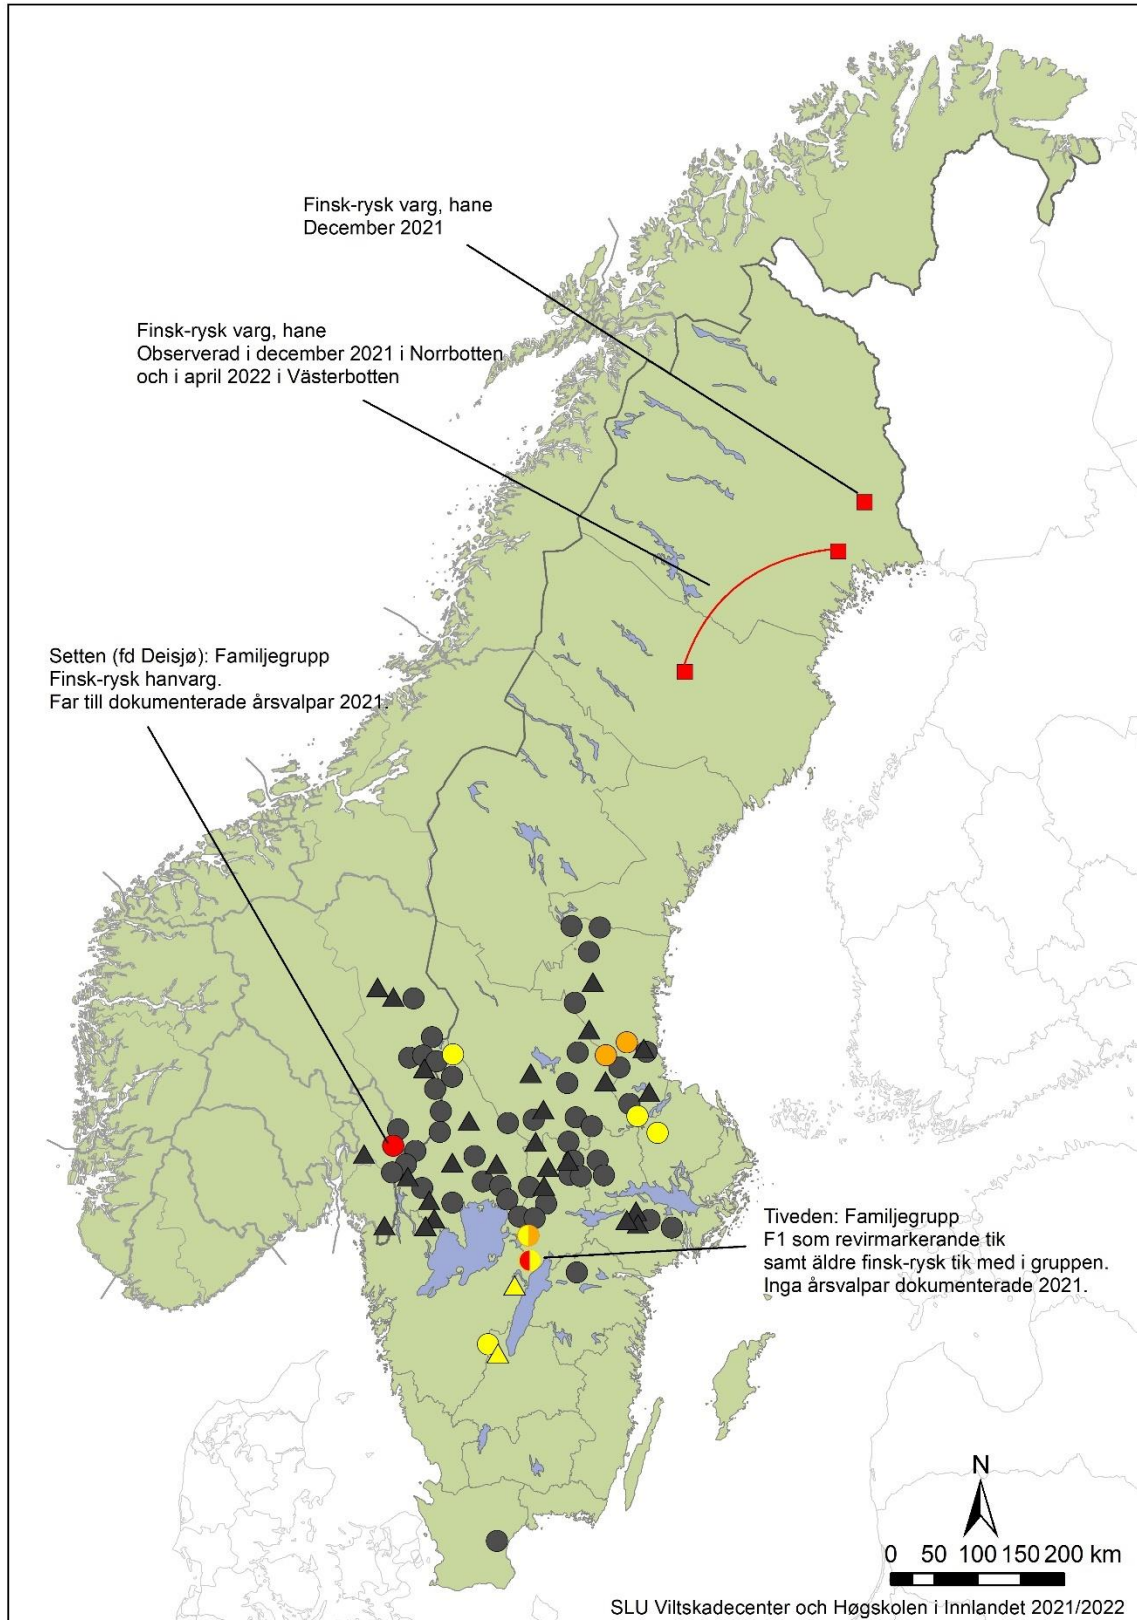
Finsk-rysk varg, hane
December 2021

Finsk-rysk varg, hane
Observerad i december 2021 i Norrbotten
och i april 2022 i Västerbotten

Setten (fd Deisjø): Familjegrupp
Finsk-rysk hanvarg.
Far till dokumenterade årsvalpar 2021.

Tiveden: Familjegrupp
F1 som revirmarkerande tik
samt äldre finsk-rysk tik med i gruppen.
Inga årsvalpar dokumenterade 2021.

N

0 50 100 150 200 km

SLU Viltskadecenter och Høgskolen i Innlandet 2021/2022